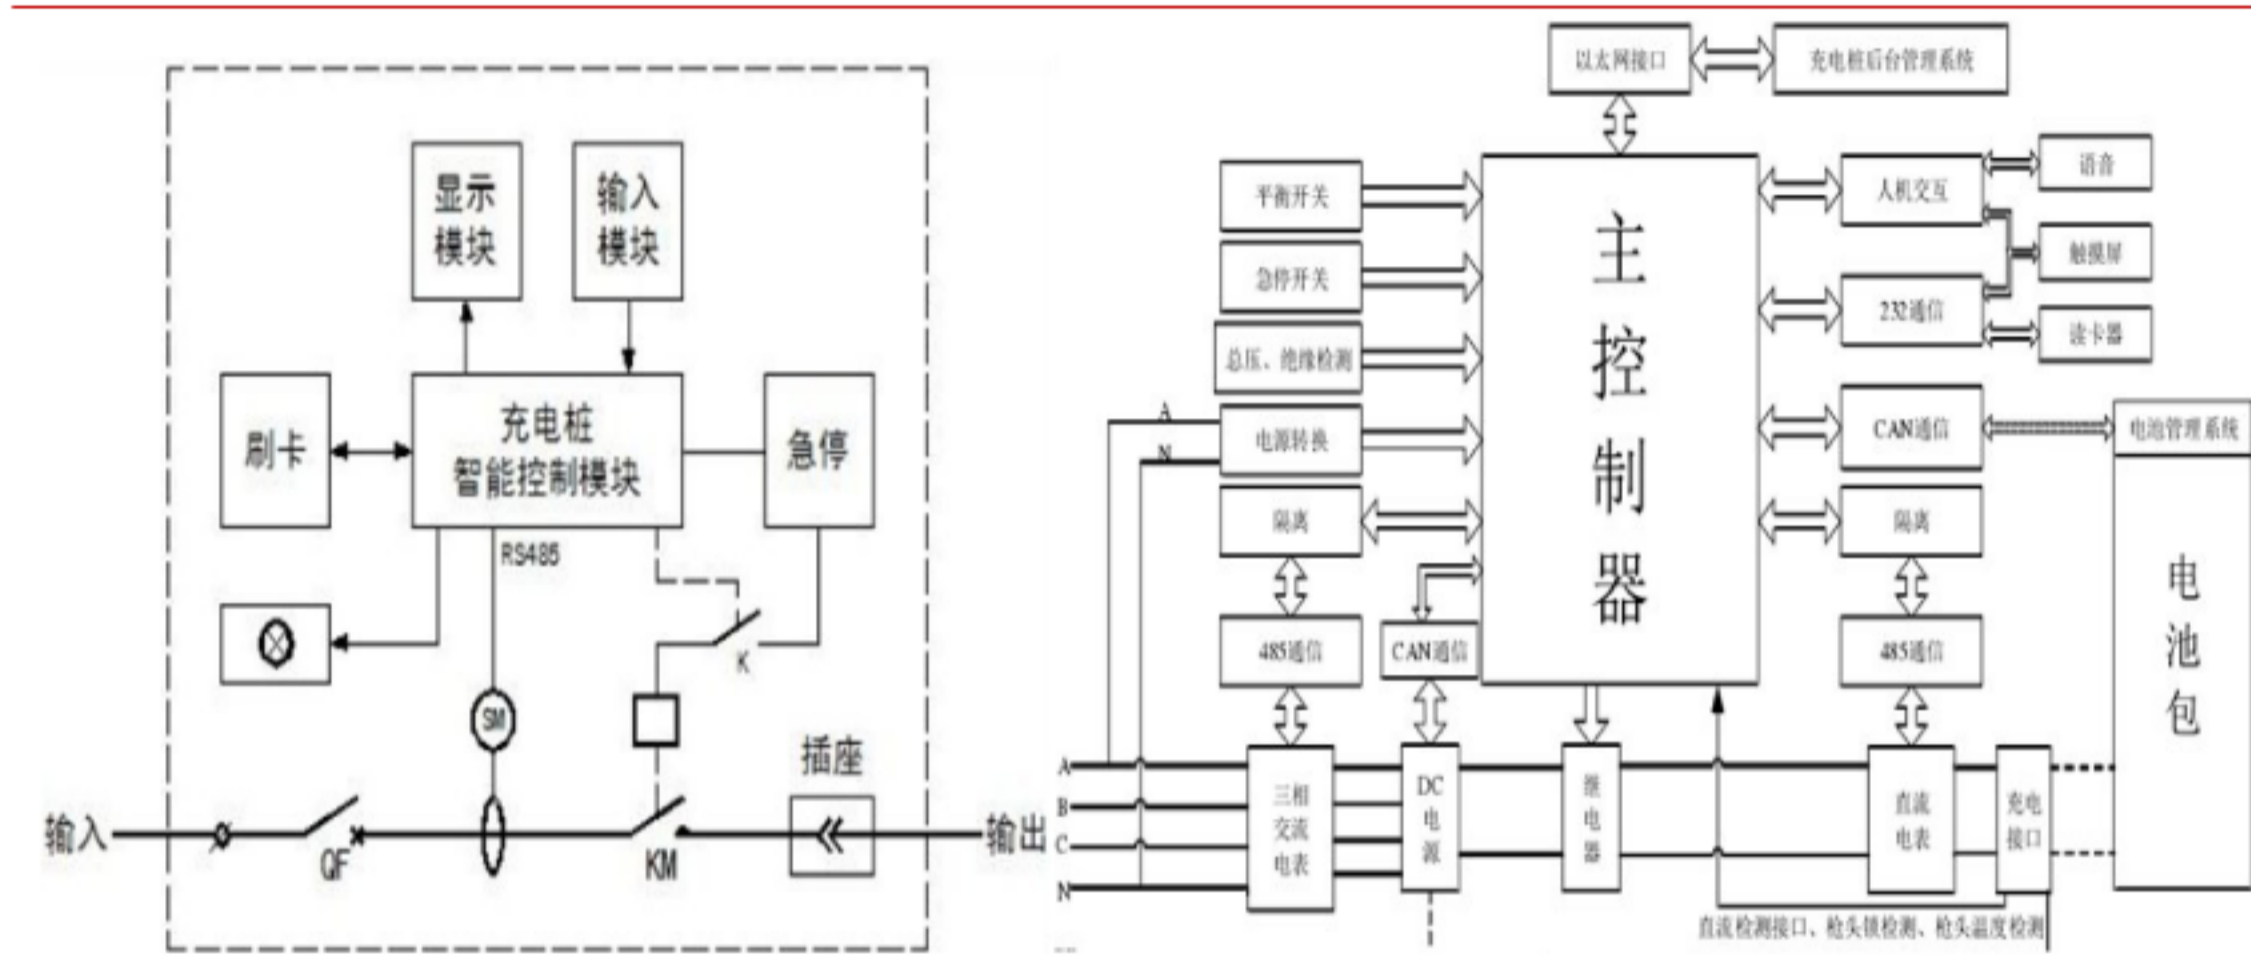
显示模块

输入模块

刷卡

充电桩智能控制模块

急停

RS485

K

SM

插座

输入

QF

KM

输出

以太网接口

充电桩后台管理系统

平衡开关

急停开关

总压、绝缘检测

电源转换

隔离

485通信

CAN通信

主控制器

人机交互

语音

触摸屏

232通信

读卡器

CAN通信

电池管理系统

隔离

485通信

电池包

A

N

A

B

C

N

三相交流电表

DC电源

继电器

直流电表

充电接口

直流检测接口、枪头锁检测、枪头温度检测